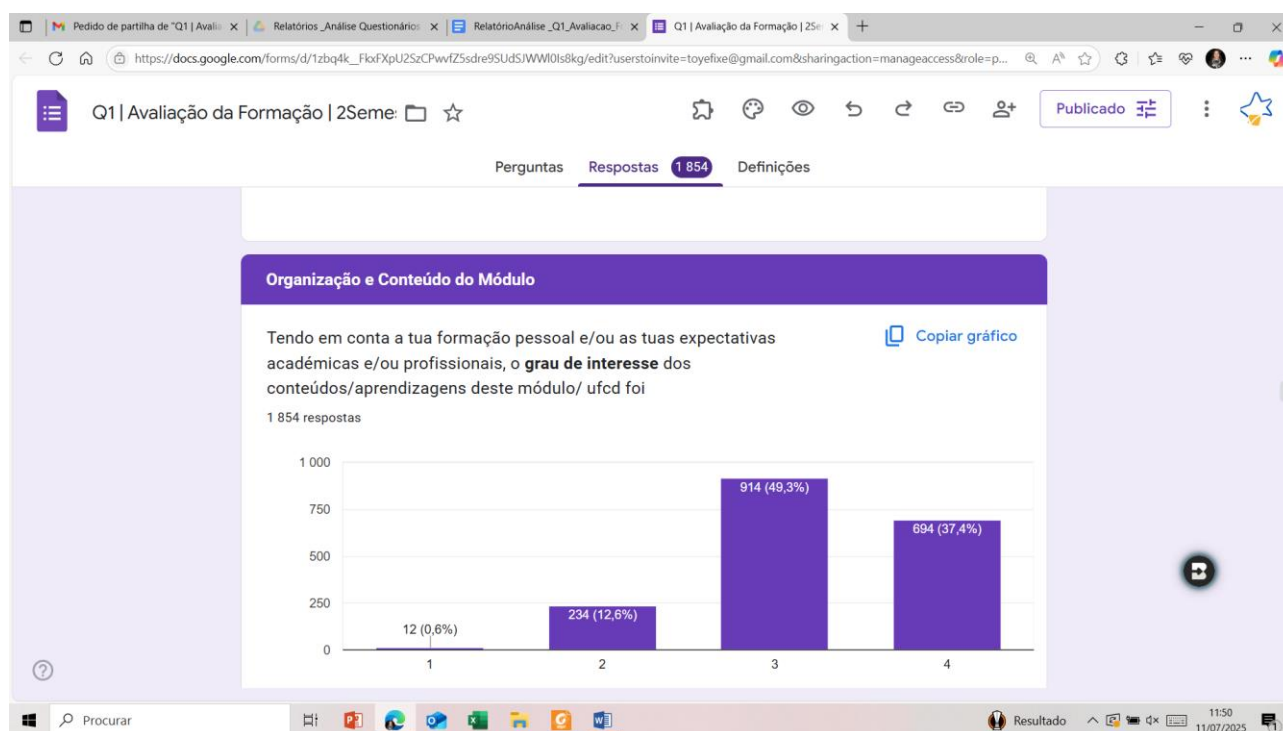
Pedido de partilha de "Q1 | Avalia ×
Relatórios _Análise Questionários ×
RelatórioAnálise _Q1_Avaliacao_F ×
Q1 | Avaliação da Formação | 2Se ×
+

https://docs.google.com/forms/d/1zbq4k__FkxFXpU2SzCPwvfZ5sdre9SUdSJWWl0Is8kg/edit?userstoinvite=toyefixe@gmail.com&sharingaction=manageaccess&role=p...

Q1 | Avaliação da Formação | 2Seme:

Publicado

Perguntas Respostas 1 854 Definições

Organização e Conteúdo do Módulo

Tendo em conta a tua formação pessoal e/ou as tuas expectativas académicas e/ou profissionais, o **grau de interesse** dos conteúdos/aprendizagens deste módulo/ ufcd foi

Copiar gráfico

1 854 respostas

1 000
750
500
250
0

12 (0,6%)
234 (12,6%)
914 (49,3%)
694 (37,4%)

1 2 3 4

Procurar

Resultado

11:50
11/07/2025